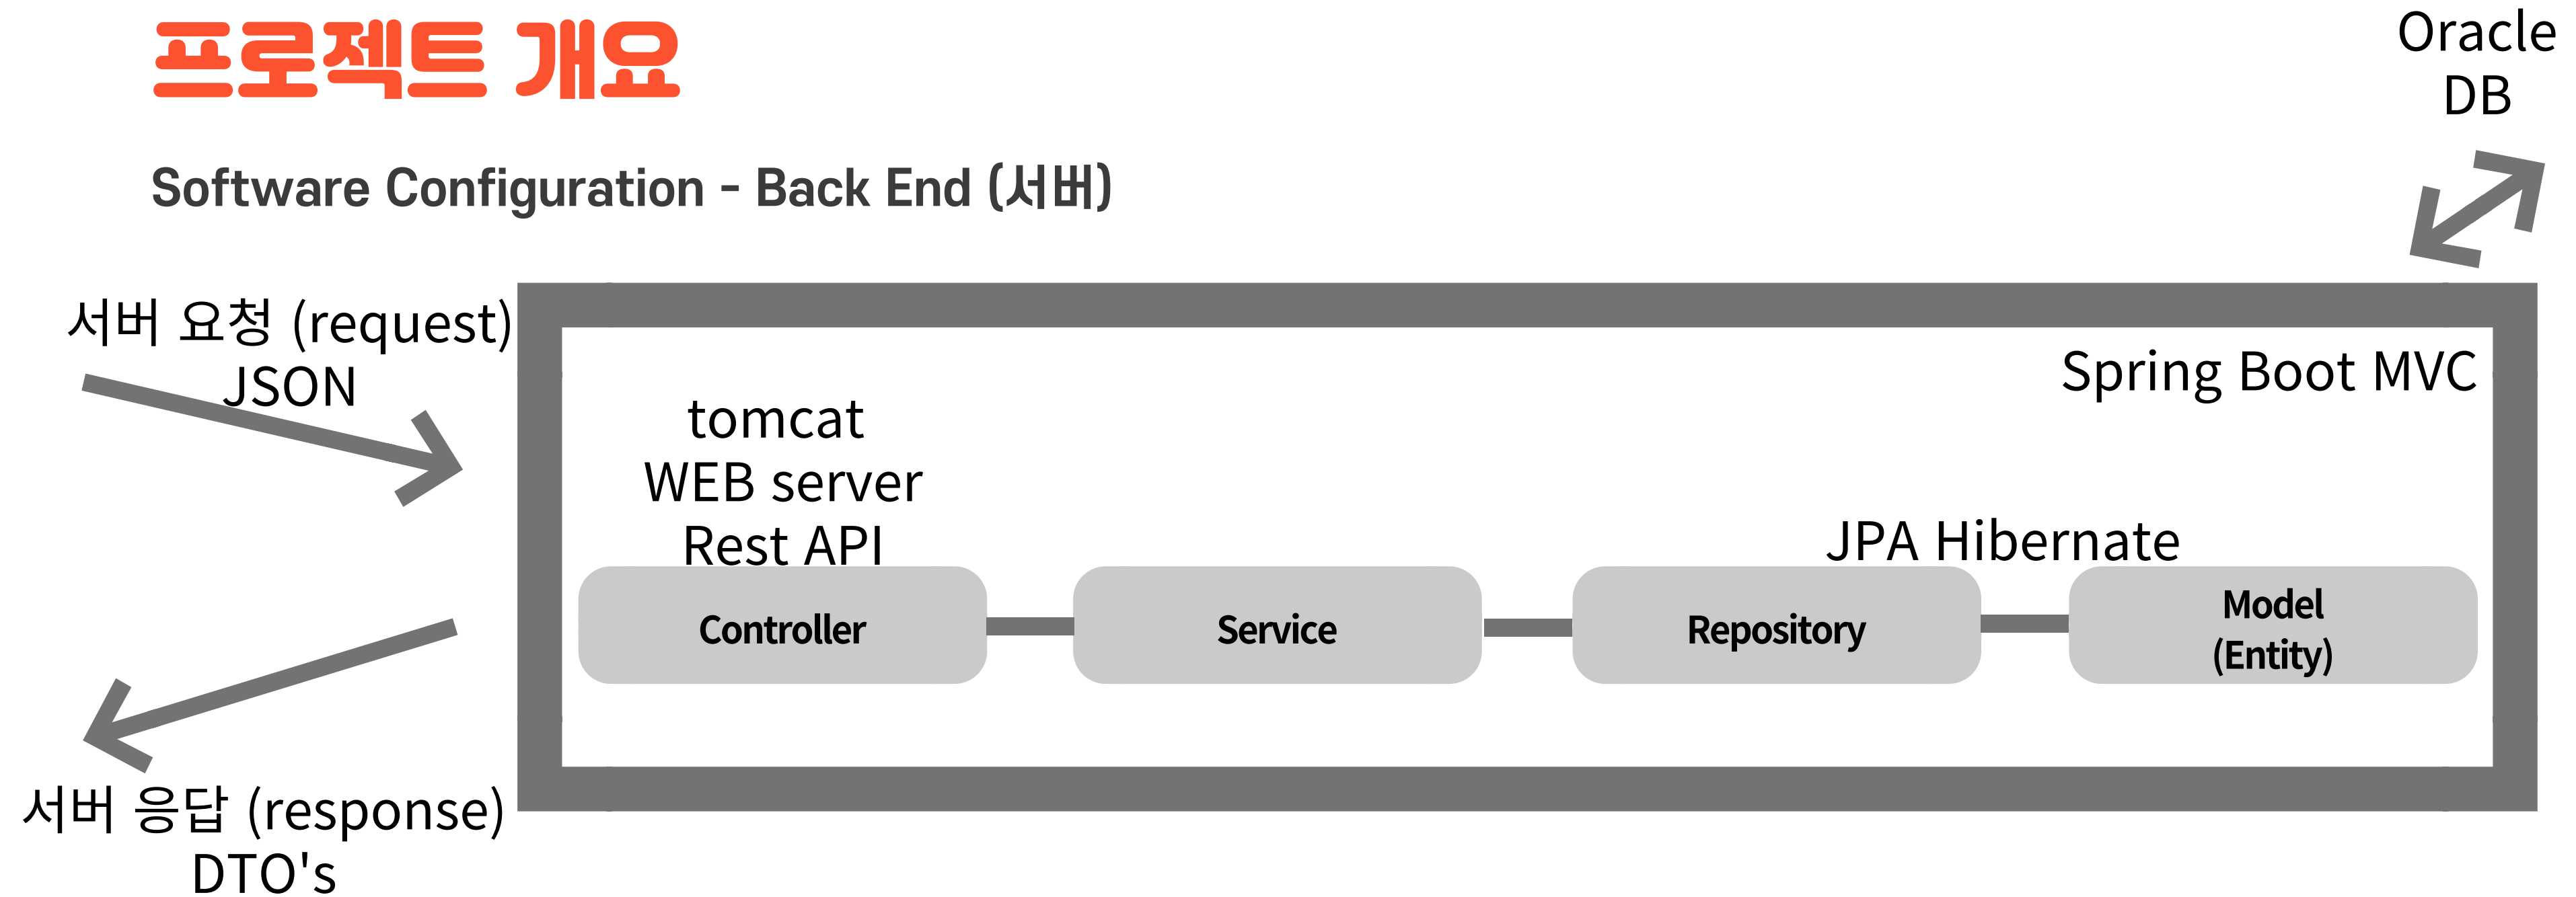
프로젝트 개요

Oracle DB

Software Configuration - Back End (서버)

서버 요청 (request)
JSON

Spring Boot MVC

tomcat
WEB server
Rest API

JPA Hibernate

Controller

Service

Repository

Model
(Entity)

서버 응답 (response)
DTO's